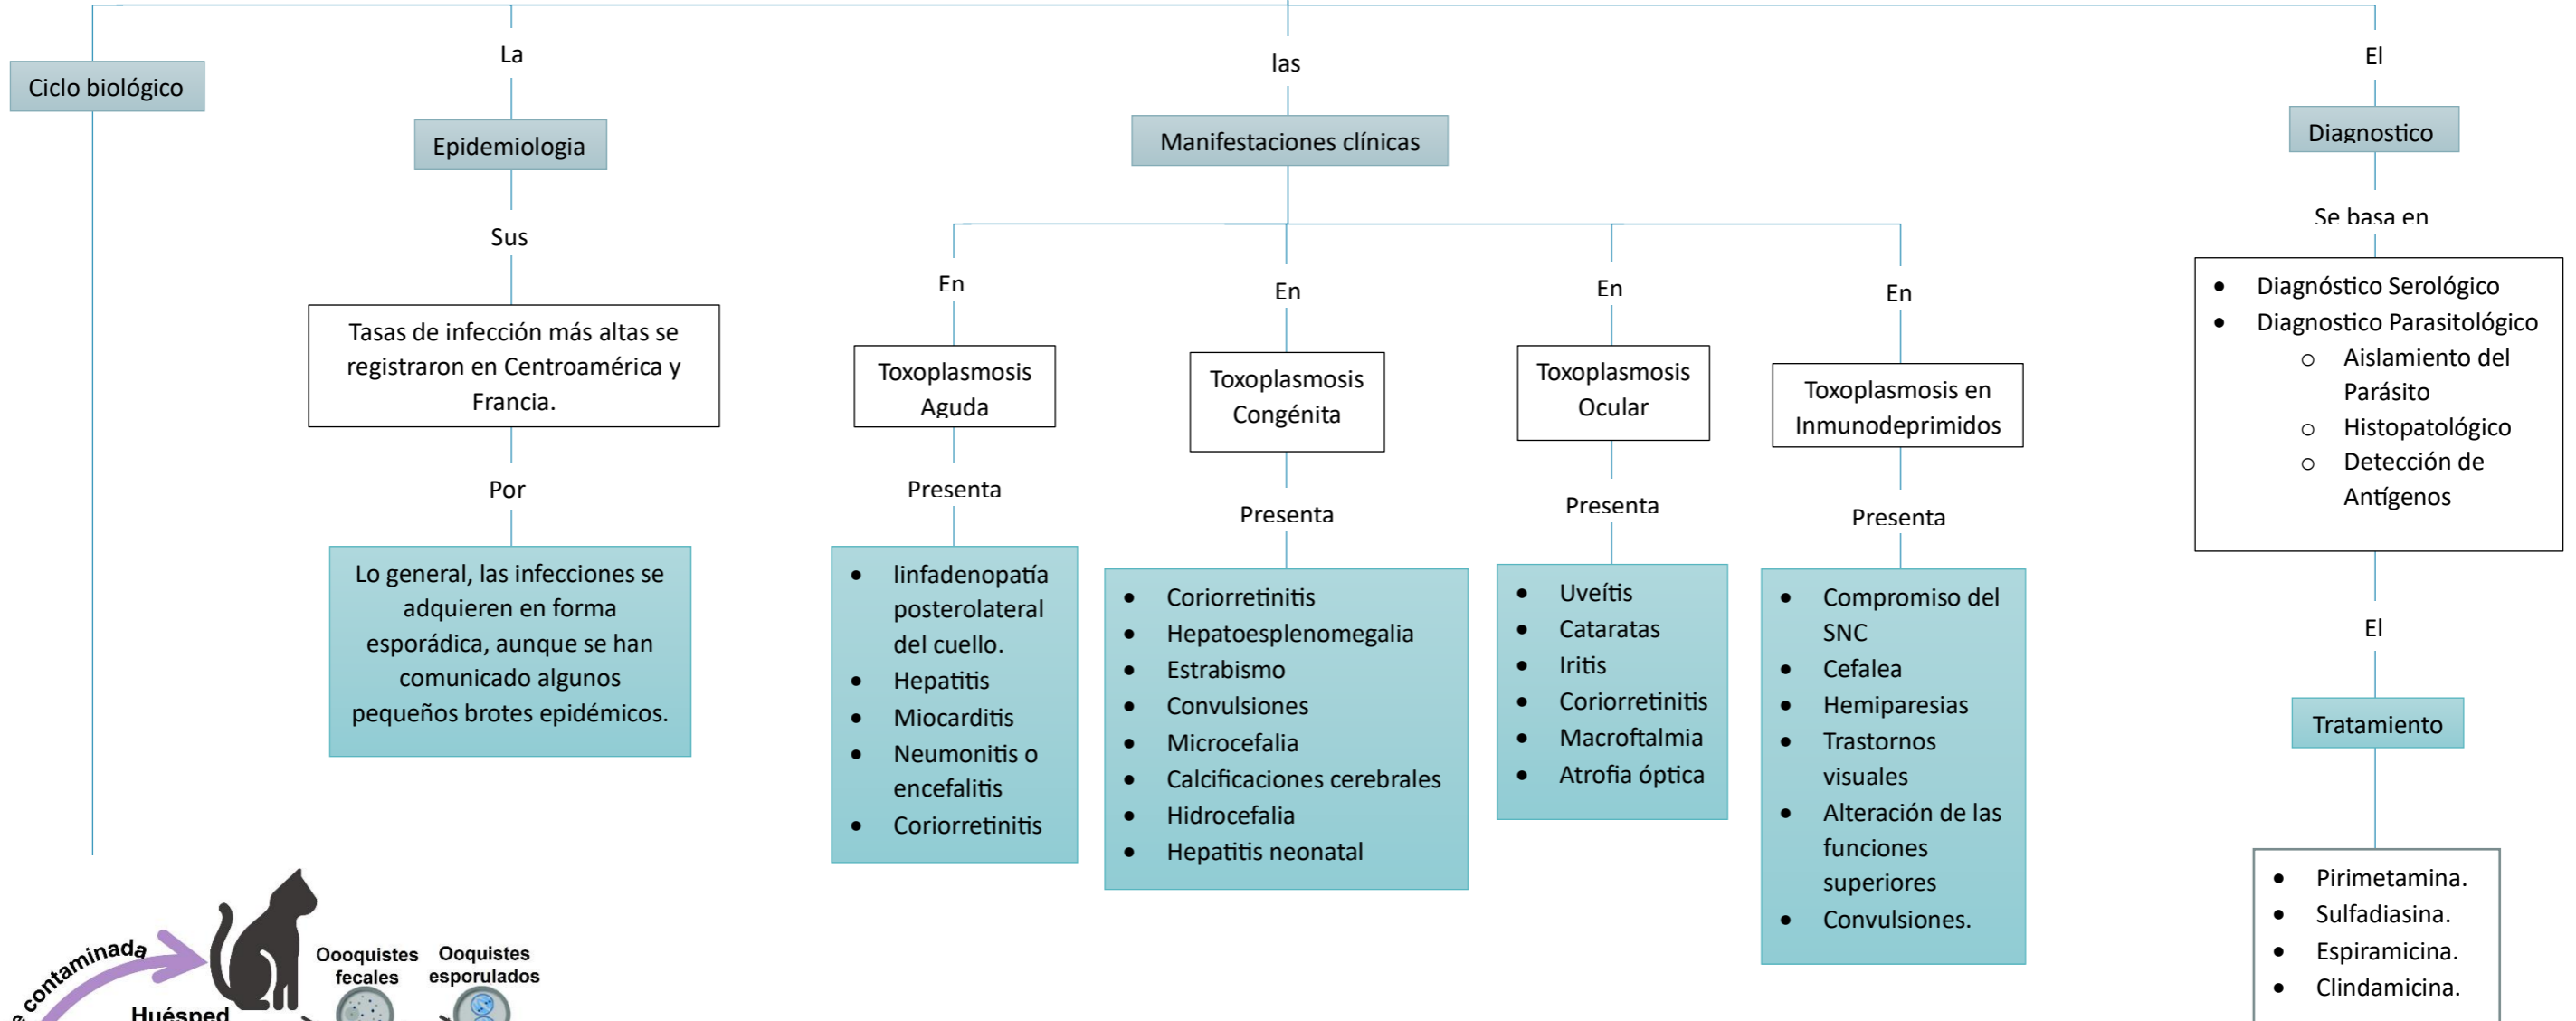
Ciclo biológico

La

Epidemiologia

Sus

Tasas de infección más altas se registraron en Centroamérica y Francia.

Por

Lo general, las infecciones se adquieren en forma esporádica, aunque se han comunicado algunos pequeños brotes epidémicos.

las

Manifestaciones clínicas

En

Toxoplasmosis Aguda

Presenta

- linfadenopatía posterolateral del cuello.
- Hepatitis
- Miocarditis
- Neumonitis o encefalitis
- Coriorretinitis

En

Toxoplasmosis Congénita

Presenta

- Coriorretinitis
- Hepatoesplenomegalia
- Estrabismo
- Convulsiones
- Microcefalia
- Calcificaciones cerebrales
- Hidrocefalia
- Hepatitis neonatal

En

Toxoplasmosis Ocular

Presenta

- Uveítis
- Cataratas
- Iritis
- Coriorretinitis
- Macroftalmia
- Atrofia óptica

En

Toxoplasmosis en Inmunodeprimidos

Presenta

- Compromiso del SNC
- Cefalea
- Hemiparesias
- Trastornos visuales
- Alteración de las funciones superiores
- Convulsiones.

El

Diagnostico

Se basa en

- Diagnóstico Serológico
- Diagnostico Parasitológico
  - Aislamiento del Parásito
  - Histopatológico
  - Detección de Antígenos

El

Tratamiento

- Pirimetamina.
- Sulfadiasina.
- Espiramicina.
- Clindamicina.

contaminada

Huésped

Oooquistes fecales

Ooquistes esporulados